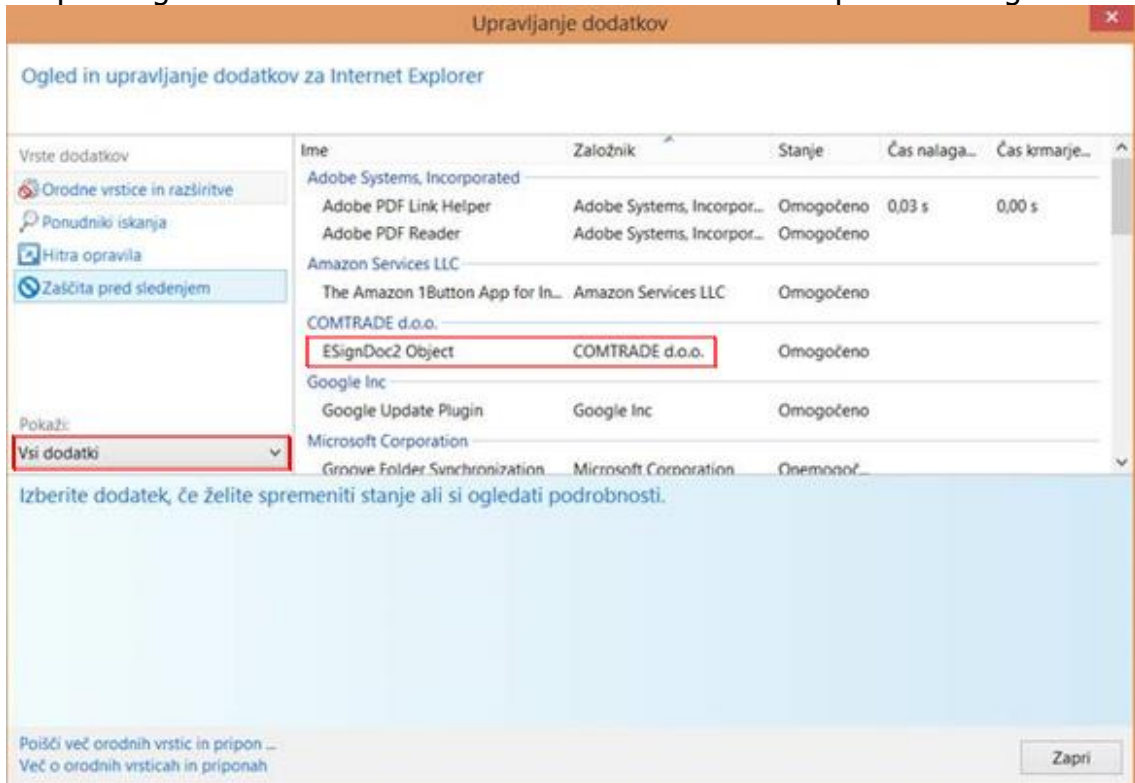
Upravljanje dodatkov

Ogled in upravljanje dodatkov za Internet Explorer

Vrste dodatkov
Orodne vrstice in razširitve
Ponudniki iskanja
Hitra opravila
Zaščita pred sledenjem

Pokaži:
Vsi dodatki

| Ime | Založnik | Stanje | Čas nalaga... | Čas krmarje... |
|---|---|---|---|---|
| Adobe Systems, Incorporated | | | | |
| Adobe PDF Link Helper | Adobe Systems, Incorpor... | Omogočeno | 0,03 s | 0,00 s |
| Adobe PDF Reader | Adobe Systems, Incorpor... | Omogočeno | | |
| Amazon Services LLC | | | | |
| The Amazon 1Button App for In... | Amazon Services LLC | Omogočeno | | |
| COMTRADE d.o.o. | | | | |
| ESignDoc2 Object | COMTRADE d.o.o. | Omogočeno | | |
| Google Inc | | | | |
| Google Update Plugin | Google Inc | Omogočeno | | |
| Microsoft Corporation | | | | |
| Groove Folder Synchronization | Microsoft Corporation | Onemogoč... | | |

Izberite dodatek, če želite spremeniti stanje ali si ogledati podrobnosti.

Poišči več orodnih vrstic in pripon ...
Več o orodnih vrsticah in priponah

Zapri